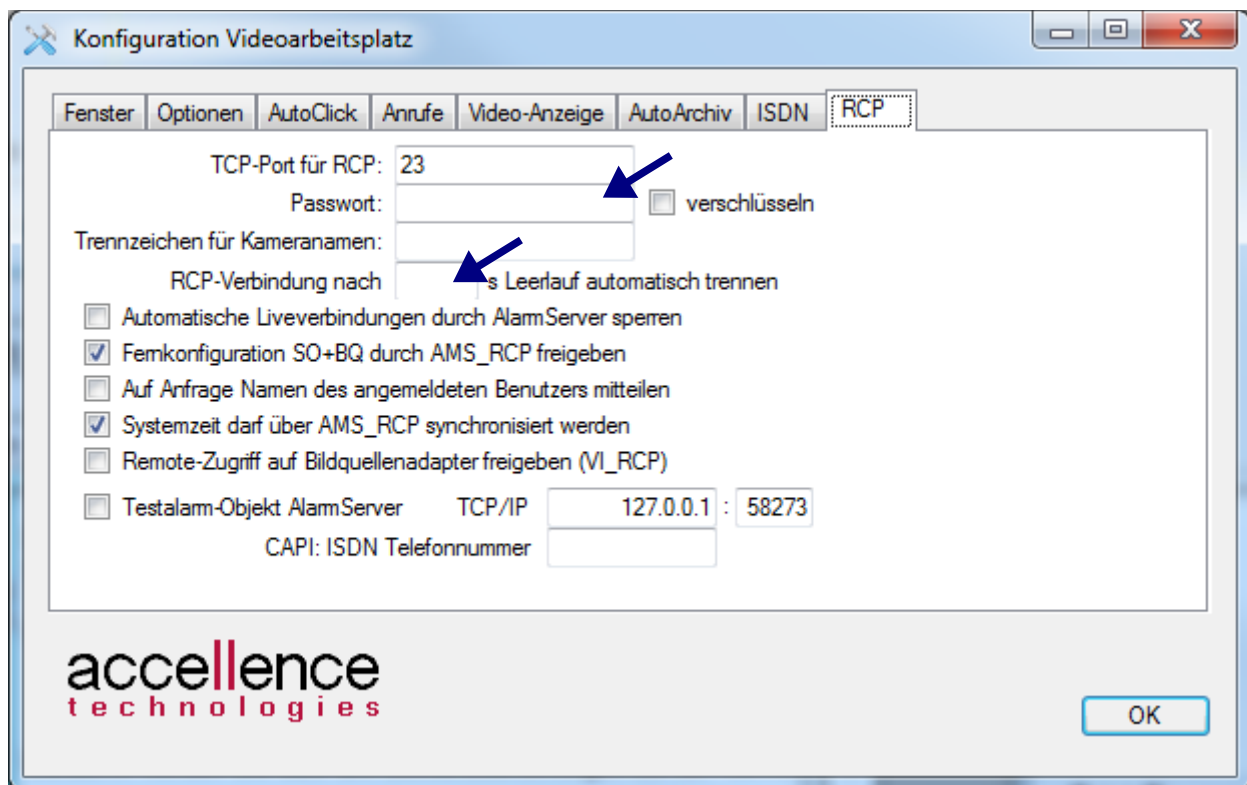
Konfiguration Videoarbeitsplatz

Fenster | Optionen | AutoClick | Anrufe | Video-Anzeige | AutoArchiv | ISDN | RCP

TCP-Port für RCP: 23
Passwort:
verschlüsseln
Trennzeichen für Kameranamen:
RCP-Verbindung nach s Leerlauf automatisch trennen

Automatische Liveverbindungen durch AlarmServer sperren
Fernkonfiguration SO+BQ durch AMS_RCP freigeben
Auf Anfrage Namen des angemeldeten Benutzers mitteilen
Systemzeit darf über AMS_RCP synchronisiert werden
Remote-Zugriff auf Bildquellenadapter freigeben (VI_RCP)
Testalarm-Objekt AlarmServer TCP/IP 127.0.0.1 : 58273
CAPI: ISDN Telefonnummer

accellence
technologies

OK